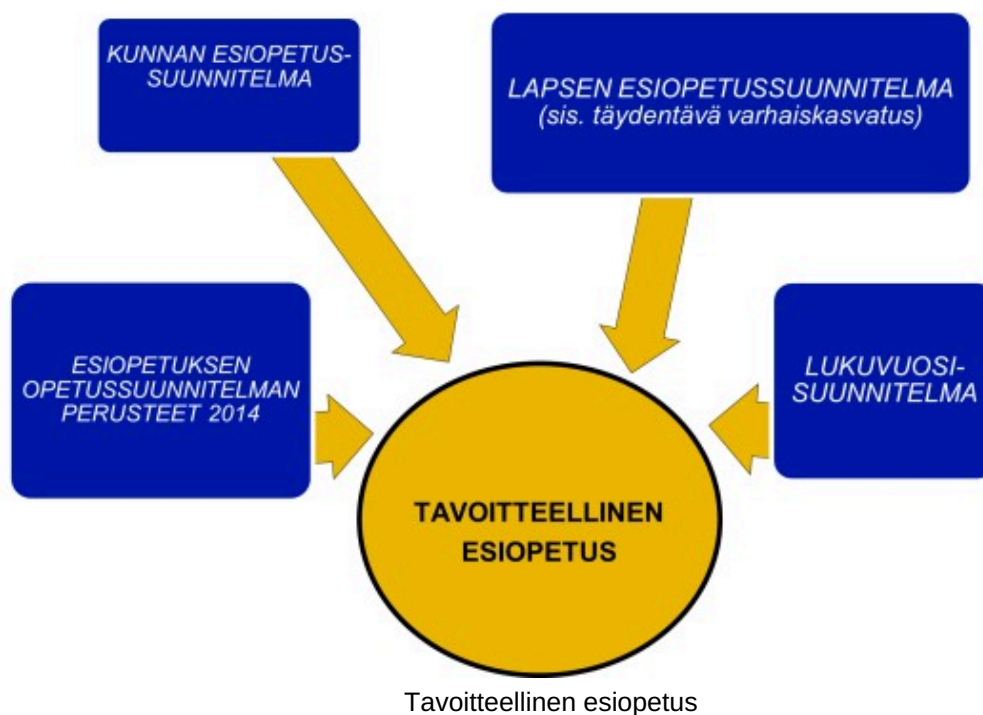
KUNNAN ESIOPETUS-SUUNNITELMA

LAPSEN ESIOPETUSSUUNNITELMA (sis. täydentävä varhaiskasvatus)

ESIOPETUKSEN OPETUSSUUNNITELMAN PERUSTEET 2014

LUKUVUOSI-SUUNNITELMA

TAVOITTEELLINEN ESIOPETUS

Tavoitteellinen esiopetus